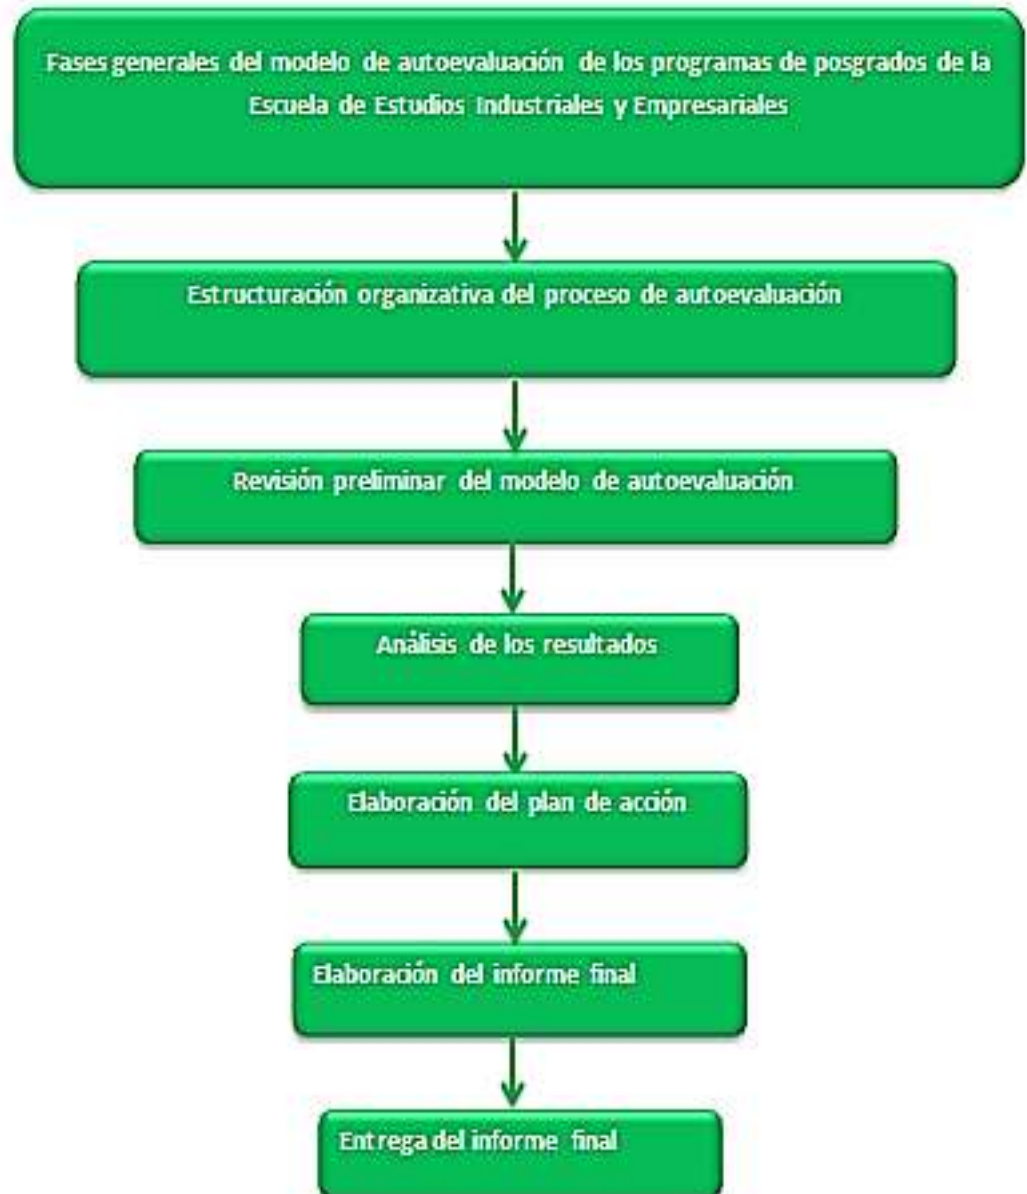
Fases generales del modelo de autoevaluación de los programas de posgrados de la Escuela de Estudios Industriales y Empresariales

Estructuración organizativa del proceso de autoevaluación

Revisión preliminar del modelo de autoevaluación

Análisis de los resultados

Elaboración del plan de acción

Elaboración del informe final

Entrega del informe final